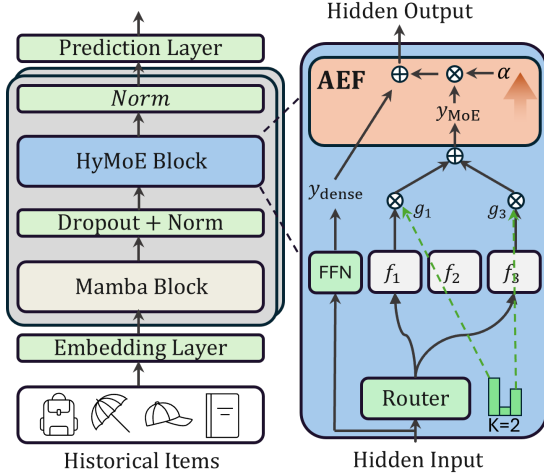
Prediction Layer

Norm

HyMoE Block

Dropout + Norm

Mamba Block

Embedding Layer

Historical Items

Hidden Output

AEF

$\oplus$ $\otimes$ $\alpha$

$y_{\text{MoE}}$

$\oplus$

$y_{\text{dense}}$

$\otimes$ $g_1$ $g_3$ $\otimes$

FFN $f_1$ $f_2$ $f_3$

Router

K=2

Hidden Input